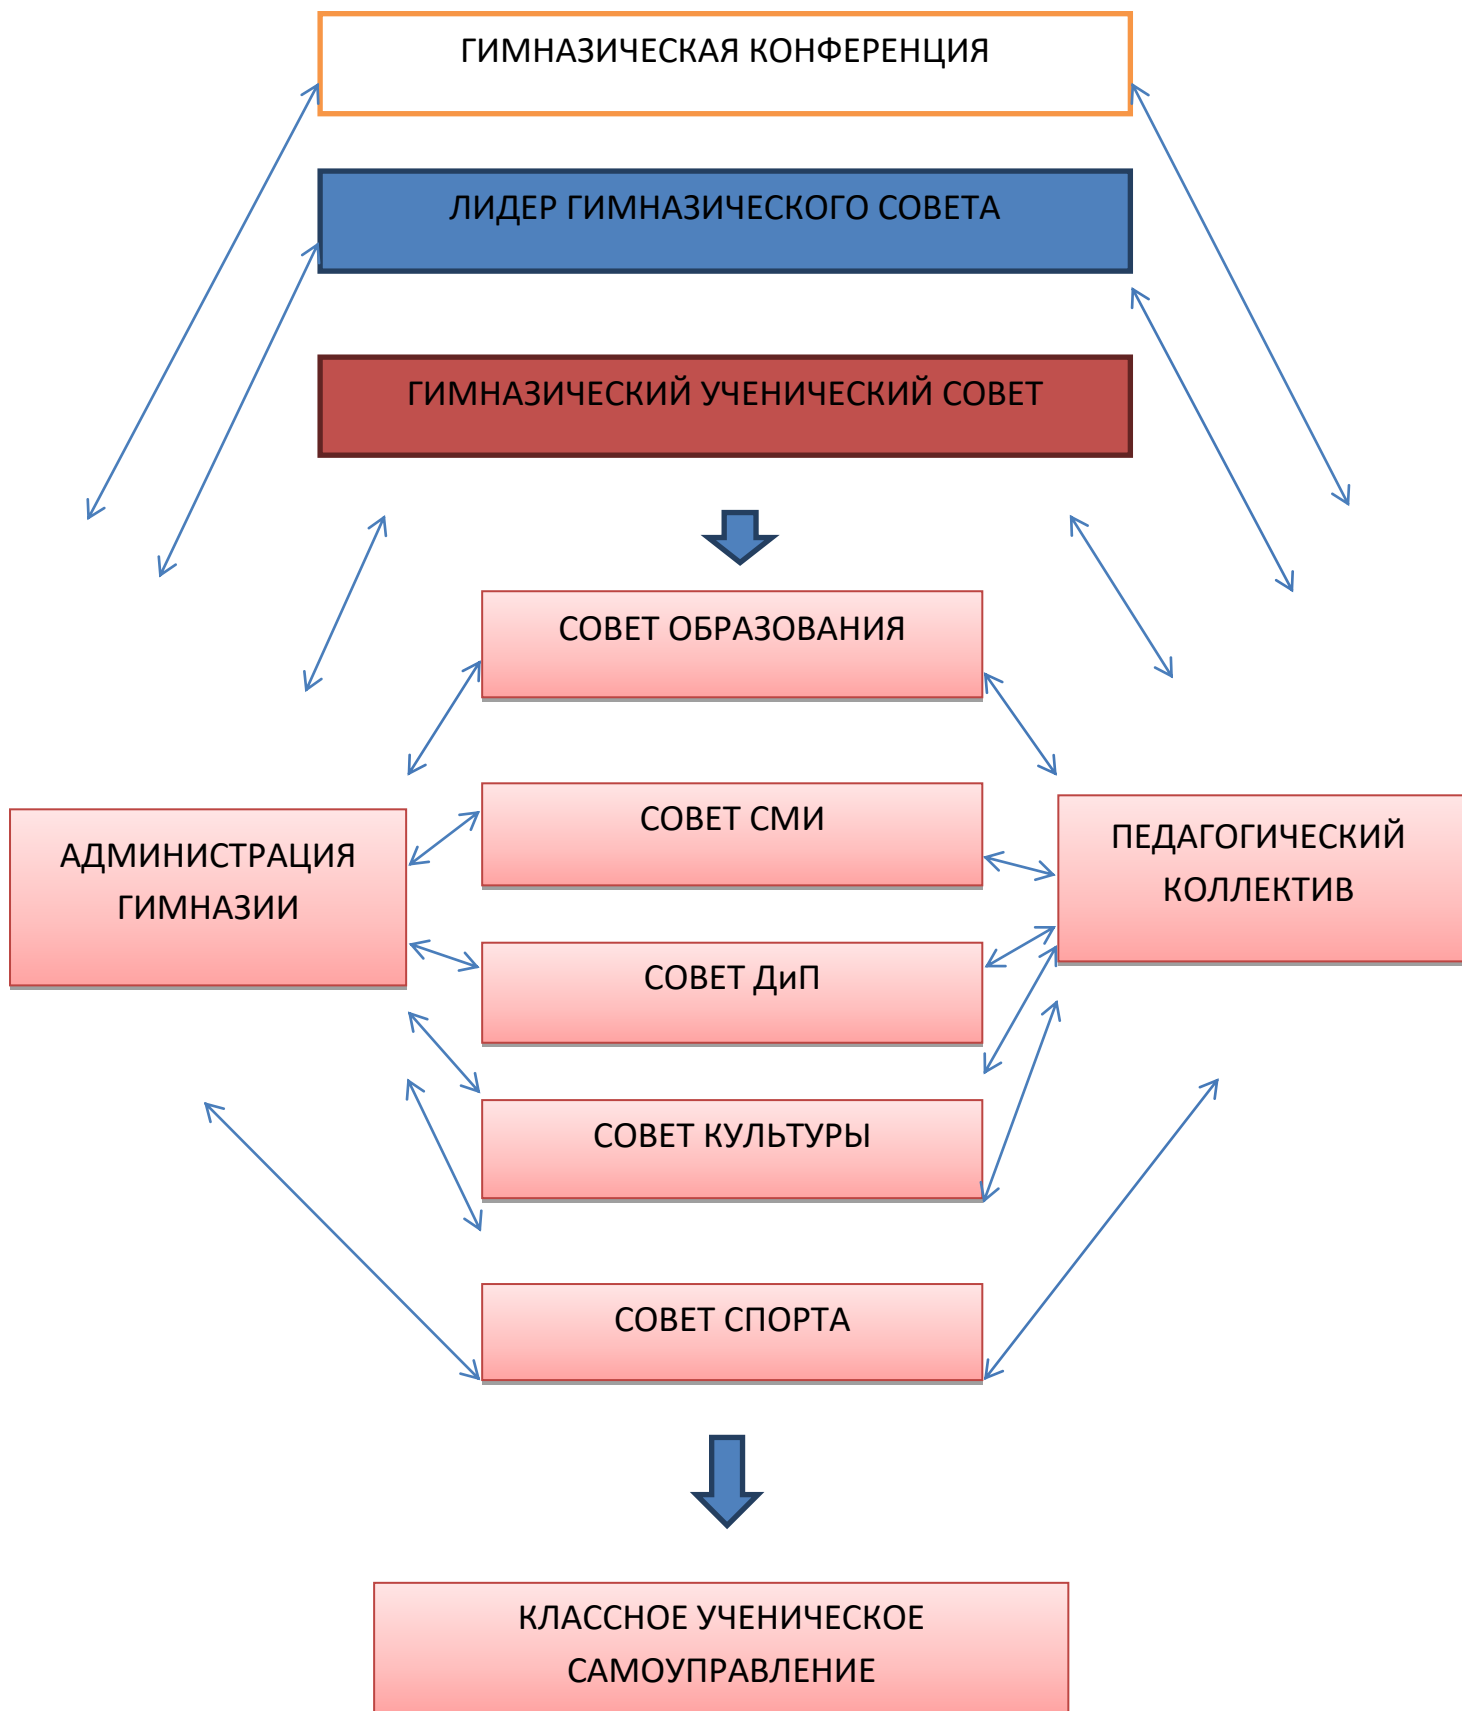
ГИМНАЗИЧЕСКАЯ КОНФЕРЕНЦИЯ

ЛИДЕР ГИМНАЗИЧЕСКОГО СОВЕТА

ГИМНАЗИЧЕСКИЙ УЧЕНИЧЕСКИЙ СОВЕТ

СОВЕТ ОБРАЗОВАНИЯ

АДМИНИСТРАЦИЯ ГИМНАЗИИ

СОВЕТ СМИ

ПЕДАГОГИЧЕСКИЙ КОЛЛЕКТИВ

СОВЕТ ДиП

СОВЕТ КУЛЬТУРЫ

СОВЕТ СПОРТА

КЛАССНОЕ УЧЕНИЧЕСКОЕ САМОУПРАВЛЕНИЕ